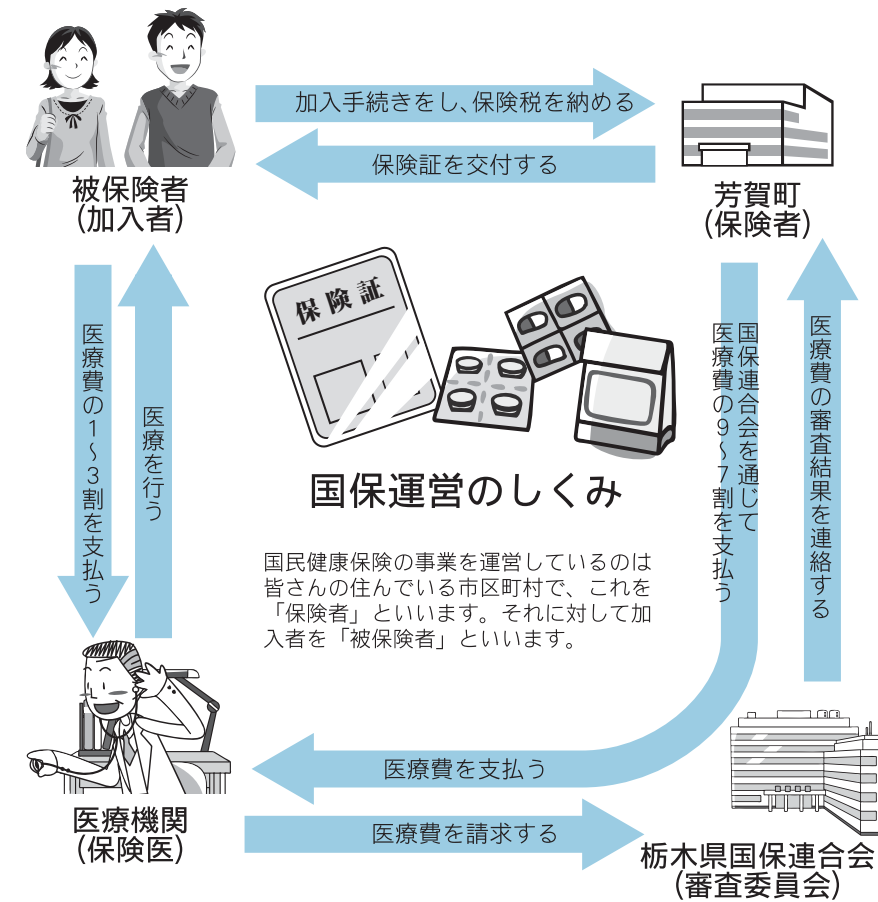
被保険者
(加入者)

加入手続きをし、保険税を納める

保険証を交付する

芳賀町
(保険者)

医療費の1～3割を支払う

医療を行う

保険証

国保運営のしくみ

国民健康保険の事業を運営しているのは皆さんの住んでいる市区町村で、これを「保険者」といいます。それに対して加入者を「被保険者」といいます。

国保連合会を通じて医療費の9～7割を支払う

医療費の審査結果を連絡する

医療費を支払う

医療機関
(保険医)

医療費を請求する

栃木県国保連合会
(審査委員会)